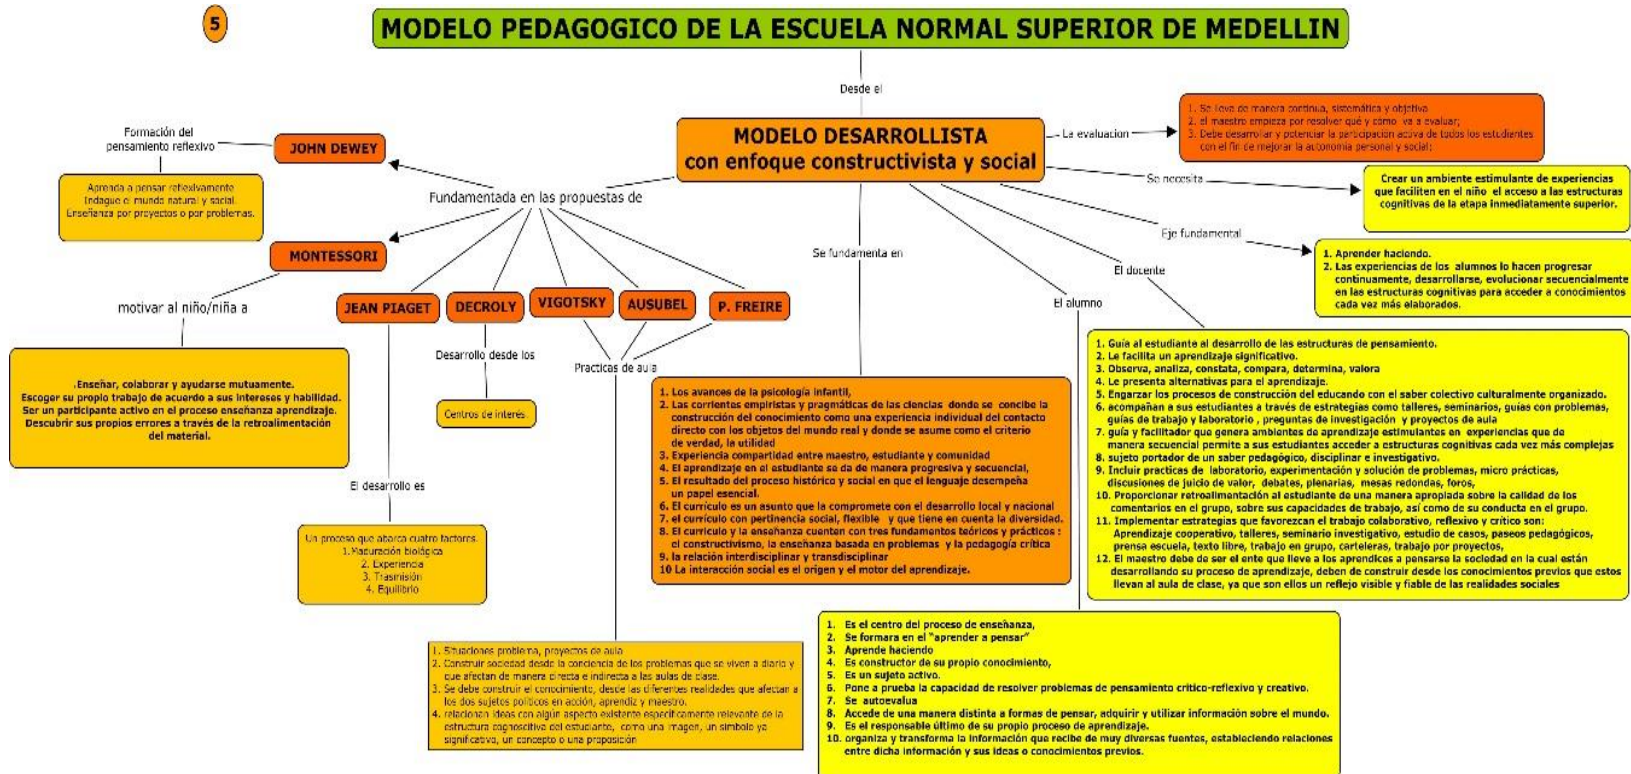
5

MODELO PEDAGOGICO DE LA ESCUELA NORMAL SUPERIOR DE MEDELLIN

Desde el

MODELO DESARROLLISTA con enfoque constructivista y social

La evaluacion

1. Se lleva de manera continua, sistemática y objetiva
2. el maestro empieza por resolver qué y cómo va a evaluar;
3. Debe desarrollar y potenciar la participación activa de todos los estudiantes con el fin de mejorar la autonomía personal y social;

Se necesita

Crear un ambiente estimulante de experiencias que faciliten en el niño el acceso a las estructuras cognitivas de la etapa inmediatamente superior.

Eje fundamental

1. Aprender haciendo.
2. Las experiencias de los alumnos lo hacen progresar continuamente, desarrollarse, evolucionar secuencialmente en las estructuras cognitivas para acceder a conocimientos cada vez más elaborados.

Formación del pensamiento reflexivo

JOHN DEWEY

Aprende a pensar reflexivamente
Indague el mundo natural y social.
Enseñanza por proyectos o por problemas.

Fundamentada en las propuestas de

MONTESSORI

motivar al niño/niña a

.Enseñar, colaborar y ayudarse mutuamente.
Escoger su propio trabajo de acuerdo a sus intereses y habilidad.
Ser un participante activo en el proceso enseñanza aprendizaje.
Descubrir sus propios errores a través de la retroalimentación del material.

JEAN PIAGET

DECROLY

VIGOTSKY

AUSUBEL

P. FREIRE

Desarrollo desde los

Centros de interés

Practicas de aula

El desarrollo es

Un proceso que abarca cuatro factores:
1. Maduración biológica
2. Experiencia
3. Trasmisión
4. Equilibrio

Se fundamenta en

1. Los avances de la psicología infantil,
2. Las corrientes empiristas y pragmáticas de las ciencias donde se concibe la construcción del conocimiento como una experiencia individual del contacto directo con los objetos del mundo real y donde se asume como el criterio de verdad, la utilidad
3. Experiencia compartidad entre maestro, estudiante y comunidad
4. El aprendizaje en el estudiante se da de manera progresiva y secuencial,
5. El resultado del proceso histórico y social en que el lenguaje desempeña un papel esencial.
6. El currículo es un asunto que la compromete con el desarrollo local y nacional
7. el currículo con pertinencia social, flexible y que tiene en cuenta la diversidad.
8. El currículo y la enseñanza cuentan con tres fundamentos teóricos y prácticos : el constructivismo, la enseñanza basada en problemas y la pedagogía crítica
9. la relación interdisciplinar y transdisciplinar
10 La interacción social es el origen y el motor del aprendizaje.

El alumno

El docente

1. Guía al estudiante al desarrollo de las estructuras de pensamiento.
2. Le facilita un aprendizaje significativo.
3. Observa, analiza, constata, compara, determina, valora
4. Le presenta alternativas para el aprendizaje.
5. Engarzar los procesos de construcción del educando con el saber colectivo culturalmente organizado.
6. acompañan a sus estudiantes a través de estrategias como talleres, seminarios, guías con problemas, guías de trabajo y laboratorio , preguntas de investigación y proyectos de aula
7. guía y facilitador que genera ambientes de aprendizaje estimulantes en experiencias que de manera secuencial permite a sus estudiantes acceder a estructuras cognitivas cada vez más complejas
8. sujeto portador de un saber pedagógico, disciplinar e investigativo.
9. Incluir practicas de laboratorio, experimentación y solución de problemas, micro prácticas, discusiones de juicio de valor, debates, plenarias, mesas redondas, foros,
10. Proporcionar retroalimentación al estudiante de una manera apropiada sobre la calidad de los comentarios en el grupo, sobre sus capacidades de trabajo, así como de su conducta en el grupo.
11. Implementar estrategias que favorezcan el trabajo colaborativo, reflexivo y crítico son: Aprendizaje cooperativo, talleres, seminario investigativo, estudio de casos, paseos pedagógicos, prensa escuela, texto libre, trabajo en grupo, carteleras, trabajo por proyectos,
12. El maestro debe de ser el ente que lleve a los aprendices a pensarse la sociedad en la cual están desarrollando su proceso de aprendizaje, deben de construir desde los conocimientos previos que estos llevan al aula de clase, ya que son ellos un reflejo visible y fiable de las realidades sociales

1. Situaciones problema, proyectos de aula
2. Construir sociedad desde la conciencia de los problemas que se viven a diario y que afectan de manera directa e indirecta a las aulas de clase.
3. Se debe construir el conocimiento, desde las diferentes realidades que afectan a los dos sujetos políticos en acción, aprendiz y maestro.
4. relacionan ideas con algún aspecto existente específicamente relevante de la estructura cognoscitiva del estudiante, como una imagen, un símbolo ya significativo, un concepto o una proposición

1. Es el centro del proceso de enseñanza,
2. Se formara en el "aprender a pensar"
3. Aprende haciendo
4. Es constructor de su propio conocimiento,
5. Es un sujeto activo.
6. Pone a prueba la capacidad de resolver problemas de pensamiento crítico-reflexivo y creativo.
7. Se autoevalua
8. Accede de una manera distinta a formas de pensar, adquirir y utilizar información sobre el mundo.
9. Es el responsable último de su propio proceso de aprendizaje.
10. organiza y transforma la información que recibe de muy diversas fuentes, estableciendo relaciones entre dicha información y sus ideas o conocimientos previos.